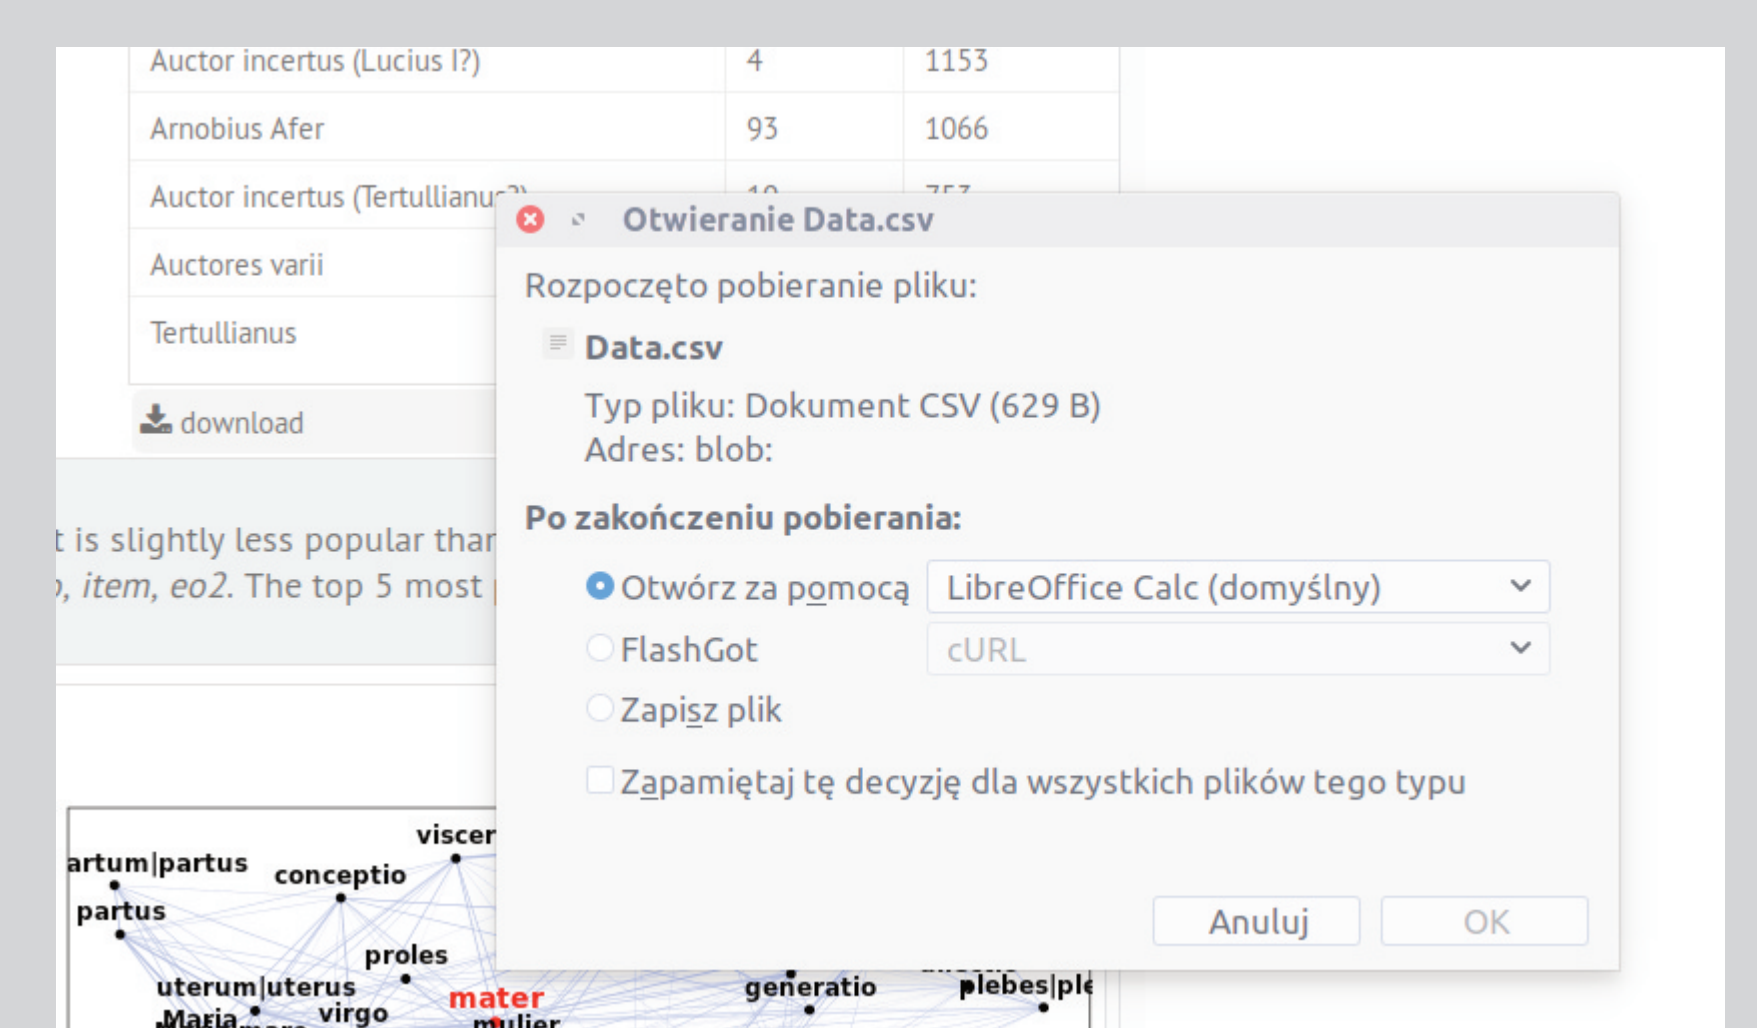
| Auctor incertus (Lucius I?) | 4 | 1153 |
|---|---|---|
| Arnobius Afer | 93 | 1066 |
| Auctor incertus (Tertullianu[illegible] | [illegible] | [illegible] |
| Auctores varii | | |
| Tertullianus | | |

download

t is slightly less popular thar
, item, eo2. The top 5 most

viscer
artum|partus
conceptio
partus
proles
uterum|uterus
virgo
Maria
mater
mulier
generatio
plebes|ple

Otwieranie Data.csv

Rozpoczęto pobieranie pliku:

Data.csv

Typ pliku: Dokument CSV (629 B)
Adres: blob:

Po zakończeniu pobierania:

Otwórz za pomocą LibreOffice Calc (domyślny)
FlashGot cURL
Zapisz plik

Zapamiętaj tę decyzję dla wszystkich plików tego typu

Anuluj OK